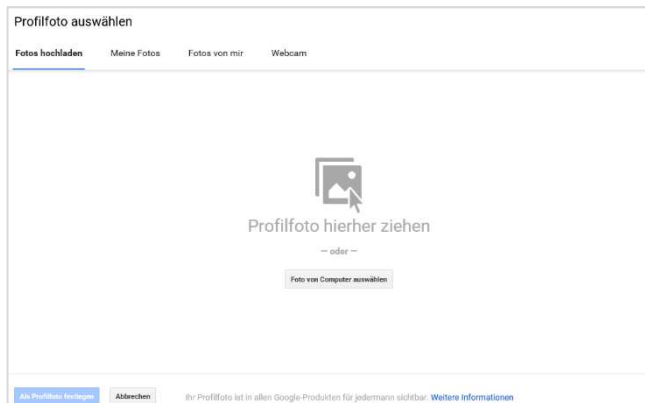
Profilfoto auswählen

Fotos hochladen Meine Fotos Fotos von mir Webcam

Profilfoto hierher ziehen

– oder –

Foto von Computer auswählen

Als Profilfoto festlegen Abbrechen Ihr Profilfoto ist in allen Google-Produkten für jedermann sichtbar. Weitere Informationen